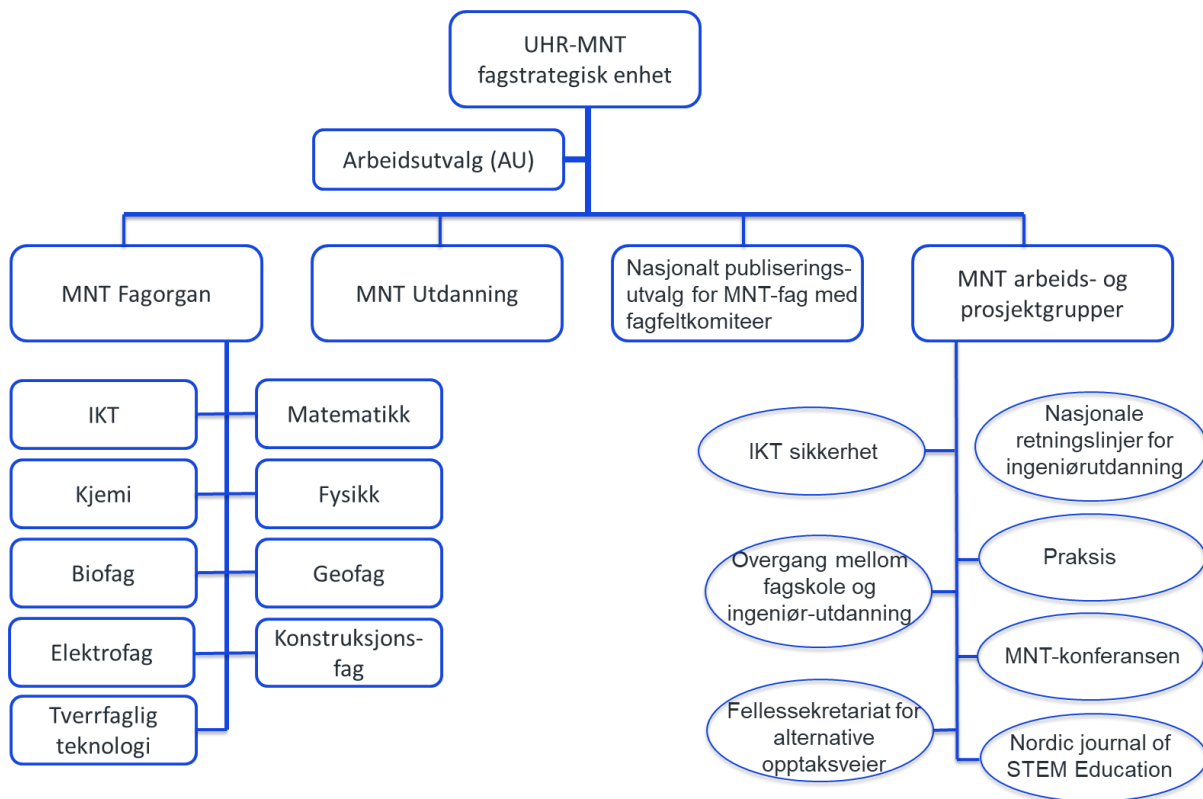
UHR-MNT fagstrategisk enhet

Arbeidsutvalg (AU)

MNT Fagorgan

MNT Utdanning

Nasjonalt publiseringsutvalg for MNT-fag med fagfeltkomiteer

MNT arbeids- og prosjektgrupper

IKT

Matematikk

Kjemi

Fysikk

Biofag

Geofag

Elektrofag

Konstruksjonsfag

Tverrfaglig teknologi

IKT sikkerhet

Nasjonale retningslinjer for ingeniørutdanning

Overgang mellom fagskole og ingeniør-utdanning

Praksis

MNT-konferansen

Fellessekretariat for alternative opptaksveier

Nordic journal of STEM Education